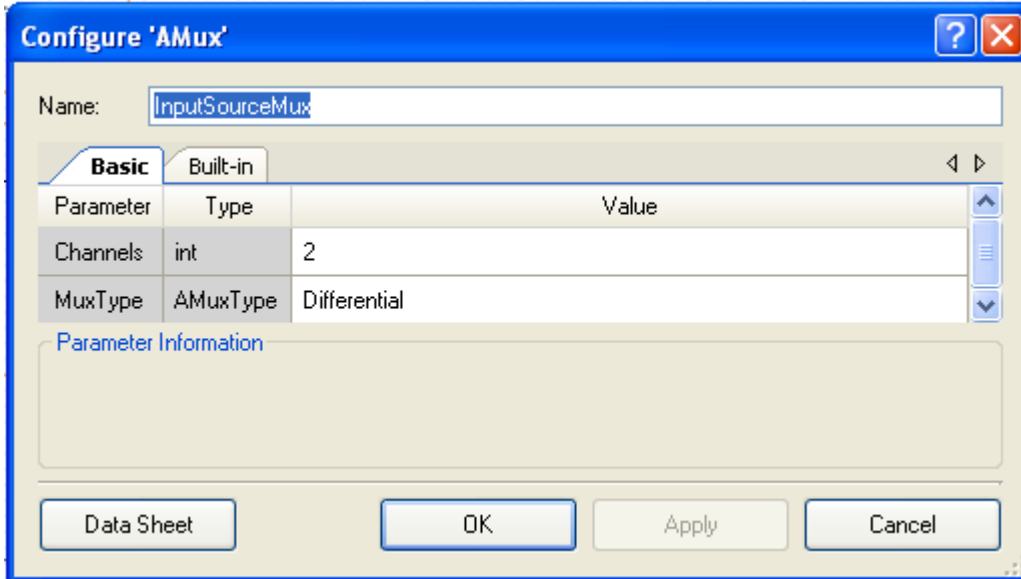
Configure 'AMux'

Name: InputSourceMux

Basic | Built-in

| Parameter | Type | Value |
|---|---|---|
| Channels | int | 2 |
| MuxType | AMuxType | Differential |

Parameter Information

Data Sheet | OK | Apply | Cancel